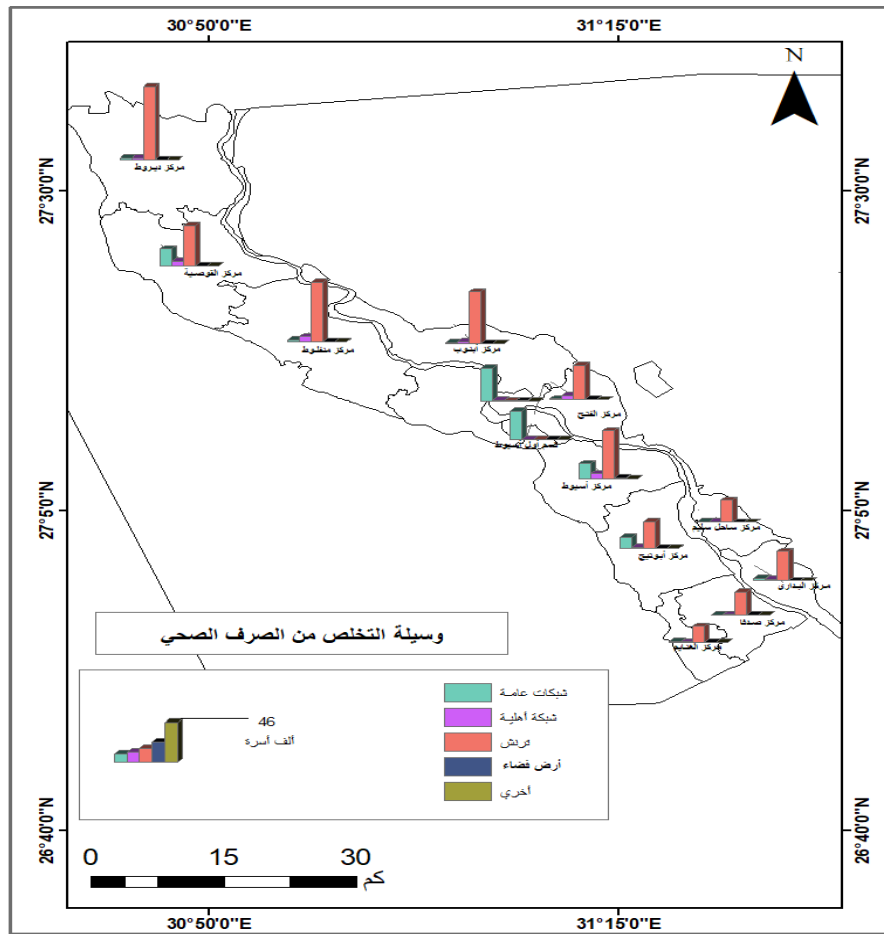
30°50'0"E
31°15'0"E
N
27°30'0"N
27°30'0"N
27°5'0"N
27°5'0"N
26°40'0"N
26°40'0"N
30°50'0"E
31°15'0"E

مركز ديروط
مركز القوصية
مركز منفلوط
مركز أبنوب
مركز الفتح
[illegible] أسيوط
مركز أسيوط
مركز أبوتيج
مركز ساحل سليم
مركز البدارى
مركز صدفا
مركز الغنايم

وسيلة التخلص من الصرف الصحي

46
ألف أسرة

شبكات عامة
شبكة أهلية
ترنش
أرض فضاء
أخرى

0 15 30
كم